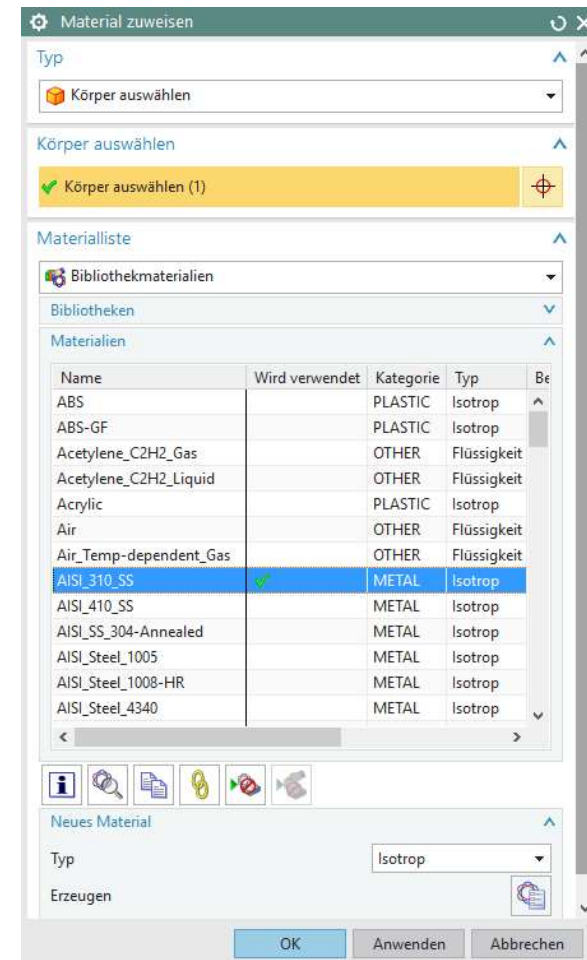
Material zuweisen

Typ

Körper auswählen

Körper auswählen

Körper auswählen (1)

Materialliste

Bibliothekmaterialien

Bibliotheken

Materialien

| Name | Wird verwendet | Kategorie | Typ | Be |
|---|---|---|---|---|
| ABS | | PLASTIC | Isotrop | |
| ABS-GF | | PLASTIC | Isotrop | |
| Acetylene_C2H2_Gas | | OTHER | Flüssigkeit | |
| Acetylene_C2H2_Liquid | | OTHER | Flüssigkeit | |
| Acrylic | | PLASTIC | Isotrop | |
| Air | | OTHER | Flüssigkeit | |
| Air_Temp-dependent_Gas | | OTHER | Flüssigkeit | |
| AISI_310_SS | ✔ | METAL | Isotrop | |
| AISI_410_SS | | METAL | Isotrop | |
| AISI_SS_304-Annealed | | METAL | Isotrop | |
| AISI_Steel_1005 | | METAL | Isotrop | |
| AISI_Steel_1008-HR | | METAL | Isotrop | |
| AISI_Steel_4340 | | METAL | Isotrop | |

Neues Material

Typ

Isotrop

Erzeugen

OK

Anwenden

Abbrechen